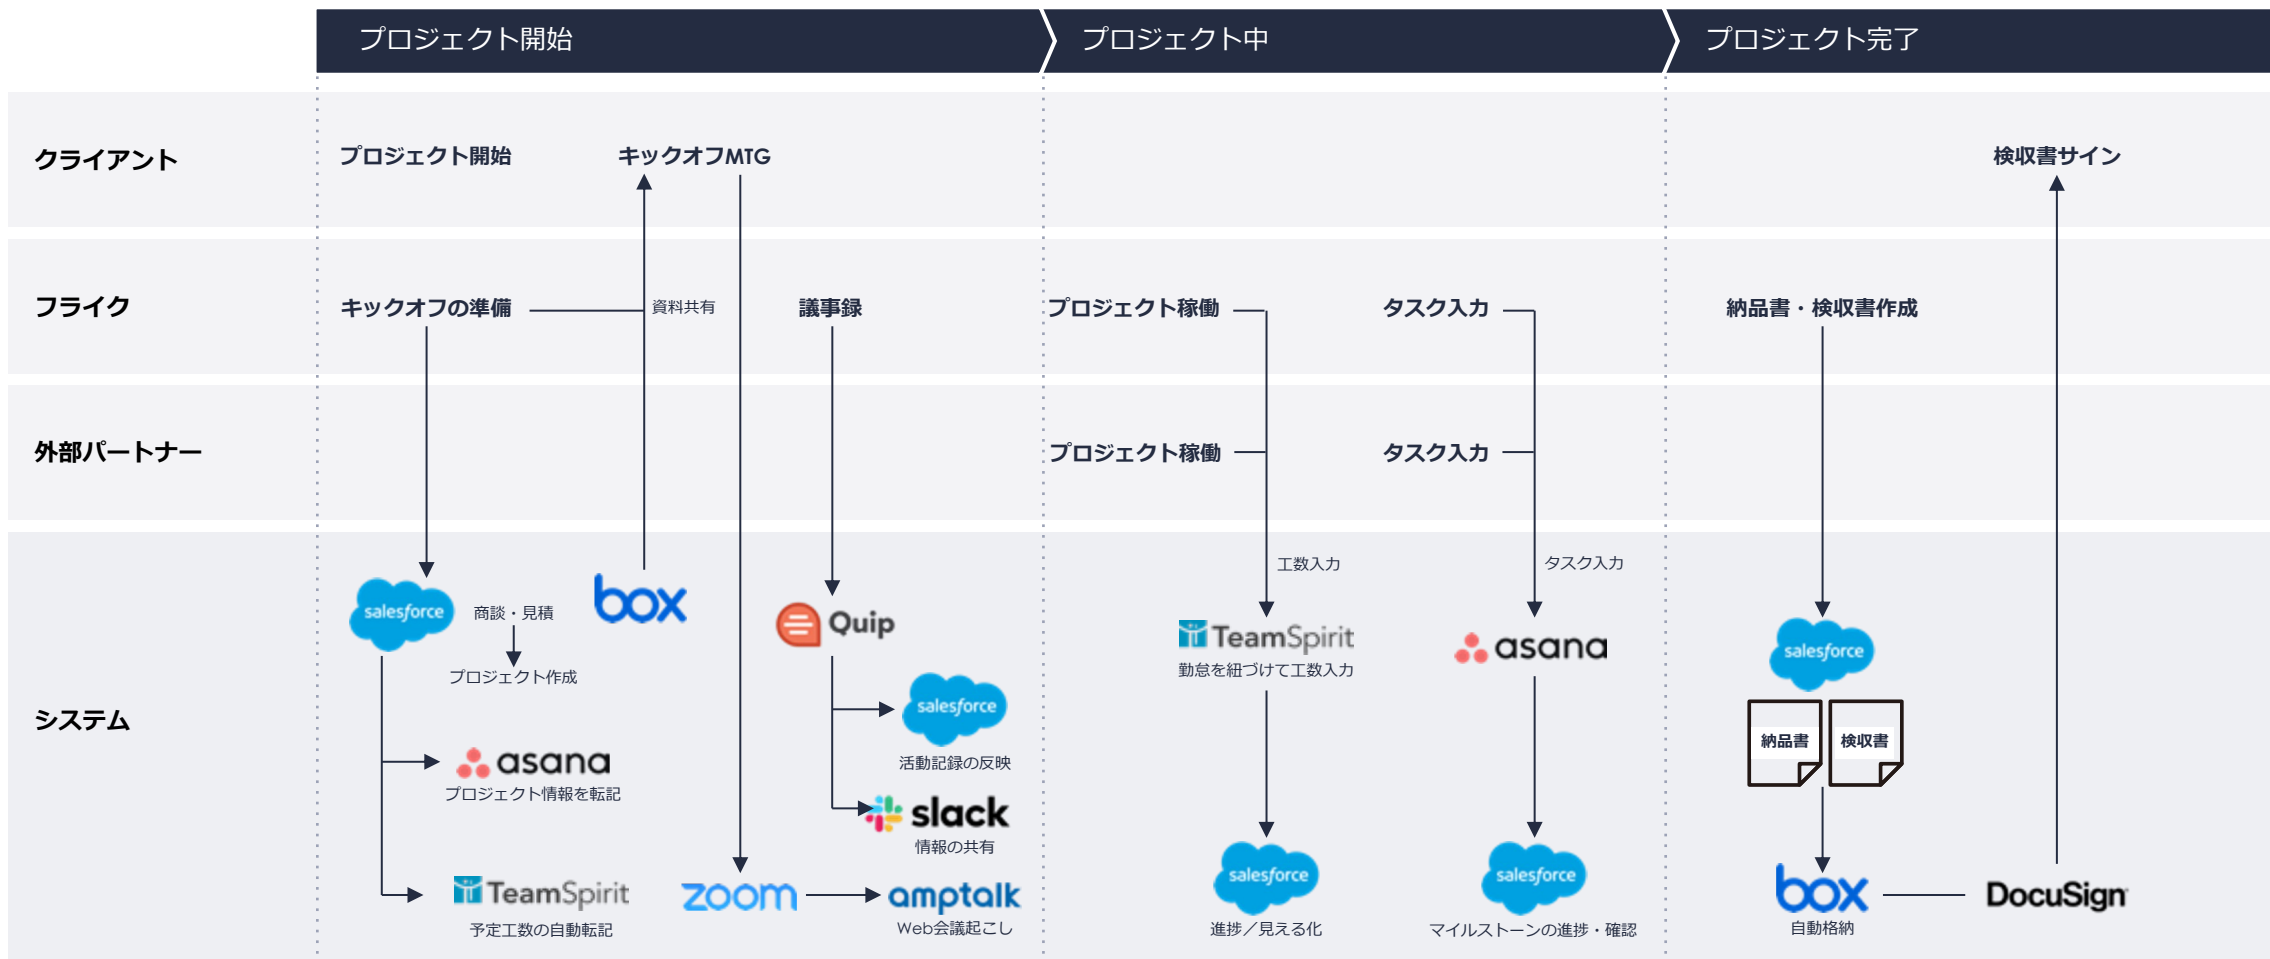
プロジェクト開始
プロジェクト中
プロジェクト完了

クライアント
プロジェクト開始
キックオフMTG
検収書サイン

フライク
キックオフの準備
資料共有
議事録
プロジェクト稼働
タスク入力
納品書・検収書作成

外部パートナー
プロジェクト稼働
タスク入力

システム
salesforce
商談・見積
プロジェクト作成
box
Quip
工数入力
タスク入力
TeamSpirit
勤怠を紐づけて工数入力
asana
salesforce
納品書
検収書
salesforce
活動記録の反映
asana
プロジェクト情報を転記
slack
情報の共有
TeamSpirit
予定工数の自動転記
zoom
amptalk
Web会議起こし
salesforce
進捗／見える化
salesforce
マイルストーンの進捗・確認
box
自動格納
DocuSign